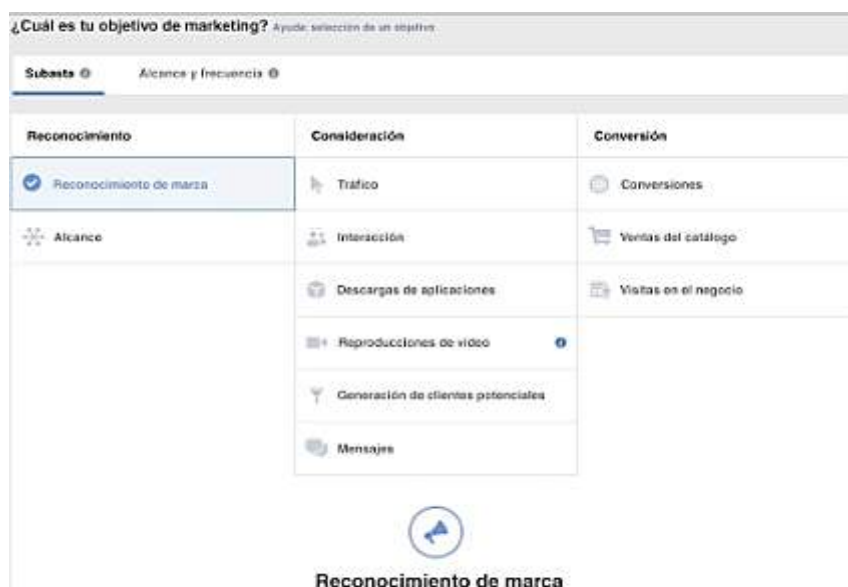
¿Cuál es tu objetivo de marketing? Ayuda: selección de un objetivo

Subasta

Alcance y frecuencia

| Reconocimiento | Consideración | Conversión |
|---|---|---|
| Reconocimiento de marca | Tráfico | Conversiones |
| Alcance | Interacción | Ventas del catálogo |
| | Descargas de aplicaciones | Visitas en el negocio |
| | Reproducciones de video | |
| | Generación de clientes potenciales | |
| | Mensajes | |

Reconocimiento de marca